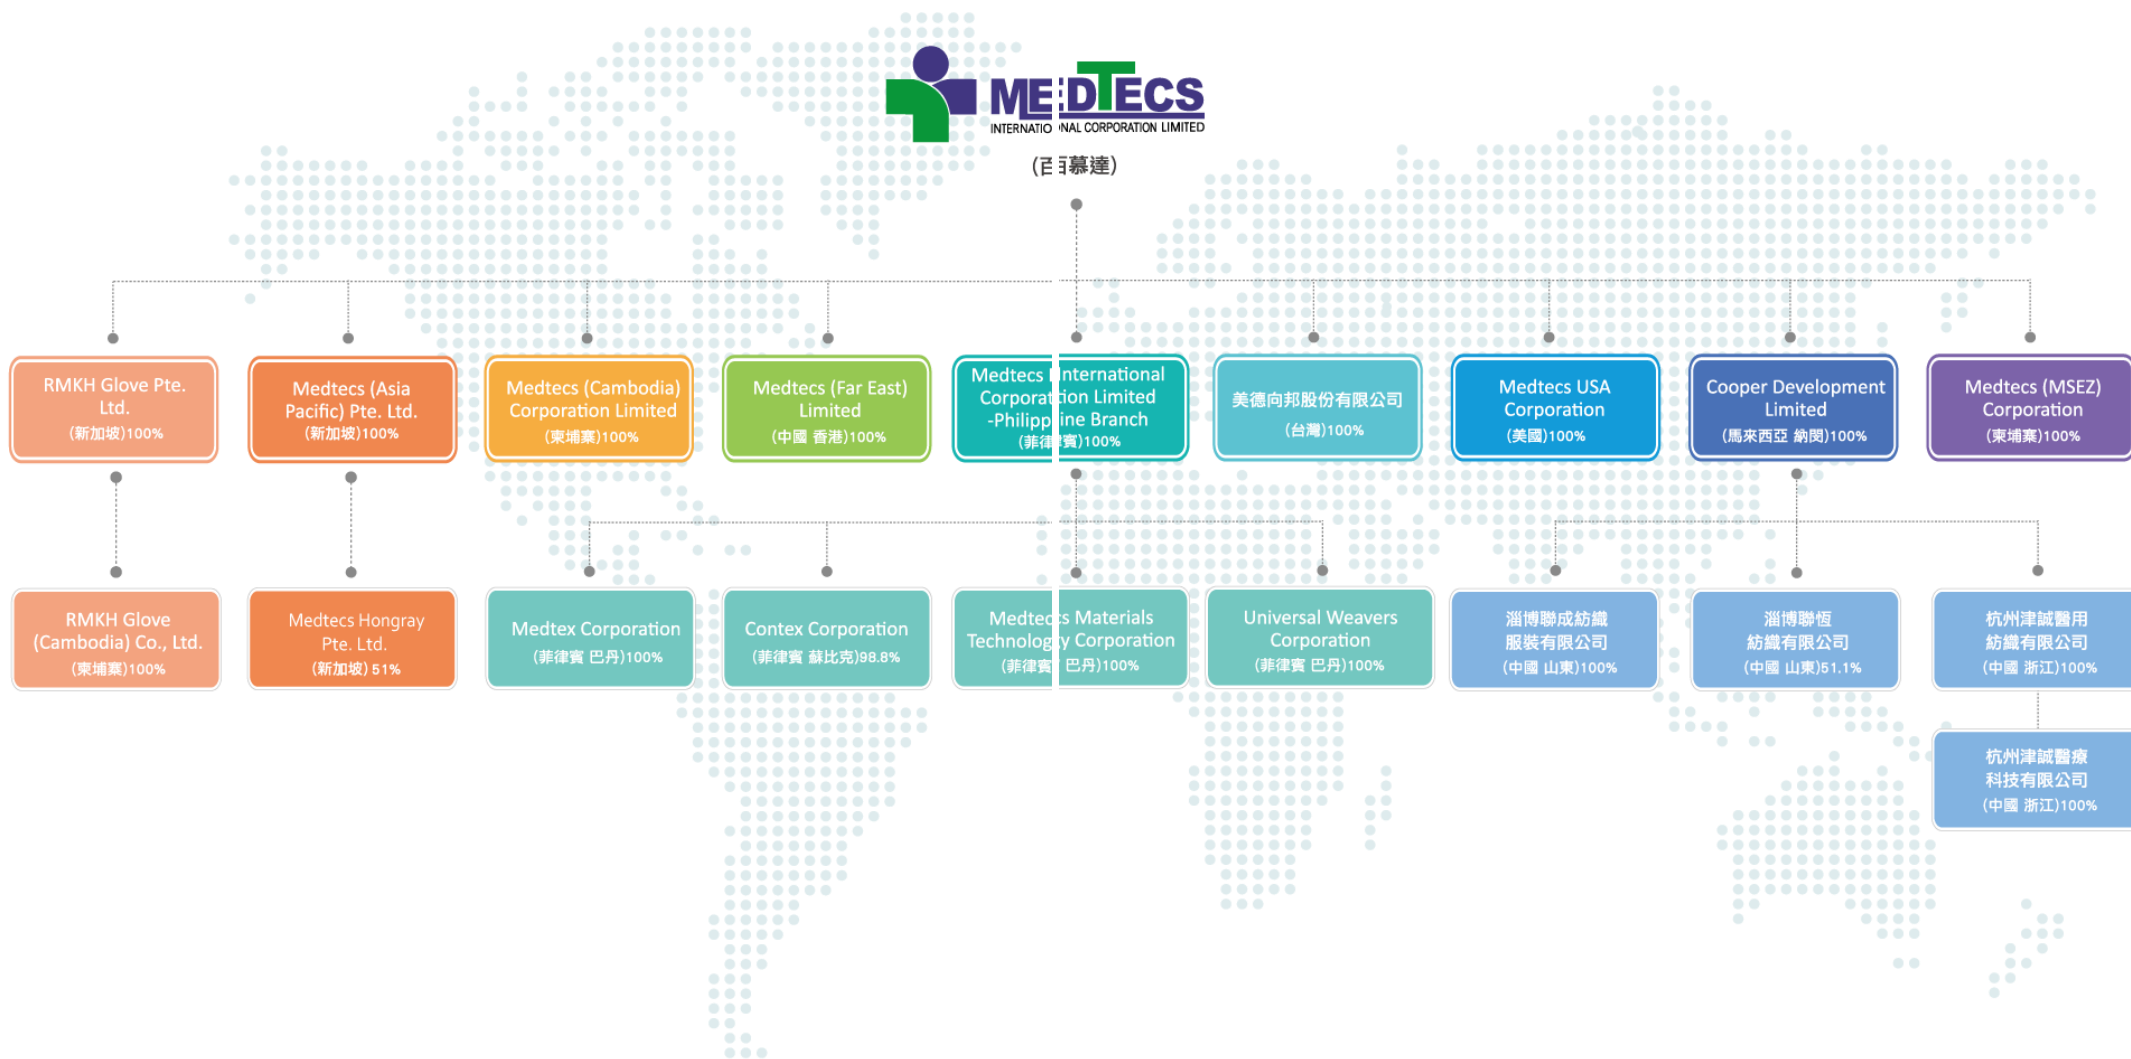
MEDTECS INTERNATIO NAL CORPORATION LIMITED
(百慕達)

RMKH Glove Pte. Ltd. (新加坡)100%

Medtecs (Asia Pacific) Pte. Ltd. (新加坡)100%

Medtecs (Cambodia) Corporation Limited (柬埔寨)100%

Medtecs (Far East) Limited (中國 香港)100%

Medtecs International Corporation Limited -Philippine Branch (菲律賓)100%

美德向邦股份有限公司 (台灣)100%

Medtecs USA Corporation (美國)100%

Cooper Development Limited (馬來西亞 納閩)100%

Medtecs (MSEZ) Corporation (柬埔寨)100%

RMKH Glove (Cambodia) Co., Ltd. (柬埔寨)100%

Medtecs Hongray Pte. Ltd. (新加坡) 51%

Medtex Corporation (菲律賓 巴丹)100%

Contex Corporation (菲律賓 蘇比克)98.8%

Medtecs Materials Technology Corporation (菲律賓 巴丹)100%

Universal Weavers Corporation (菲律賓 巴丹)100%

淄博聯成紡織服裝有限公司 (中國 山東)100%

淄博聯恆紡織有限公司 (中國 山東)51.1%

杭州津誠醫用紡織有限公司 (中國 浙江)100%

杭州津誠醫療科技有限公司 (中國 浙江)100%